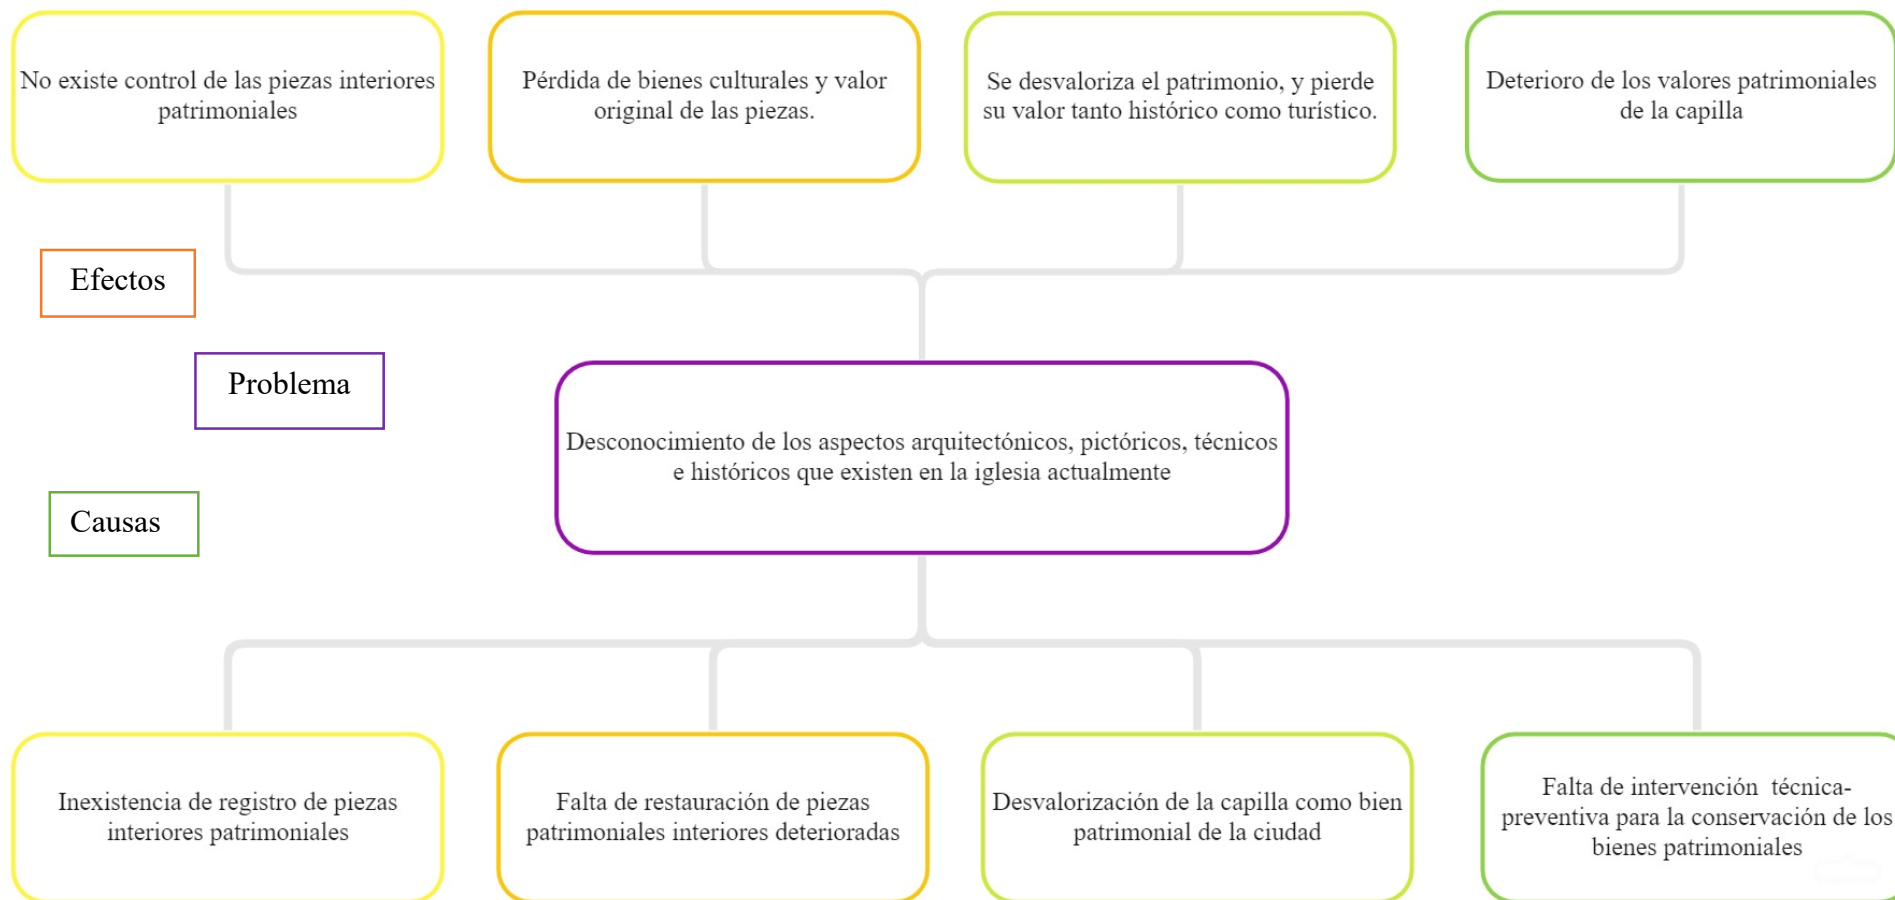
No existe control de las piezas interiores patrimoniales

Pérdida de bienes culturales y valor original de las piezas.

Se desvaloriza el patrimonio, y pierde su valor tanto histórico como turístico.

Deterioro de los valores patrimoniales de la capilla

Efectos

Problema

Desconocimiento de los aspectos arquitectónicos, pictóricos, técnicos e históricos que existen en la iglesia actualmente

Causas

Inexistencia de registro de piezas interiores patrimoniales

Falta de restauración de piezas patrimoniales interiores deterioradas

Desvalorización de la capilla como bien patrimonial de la ciudad

Falta de intervención técnica-preventiva para la conservación de los bienes patrimoniales